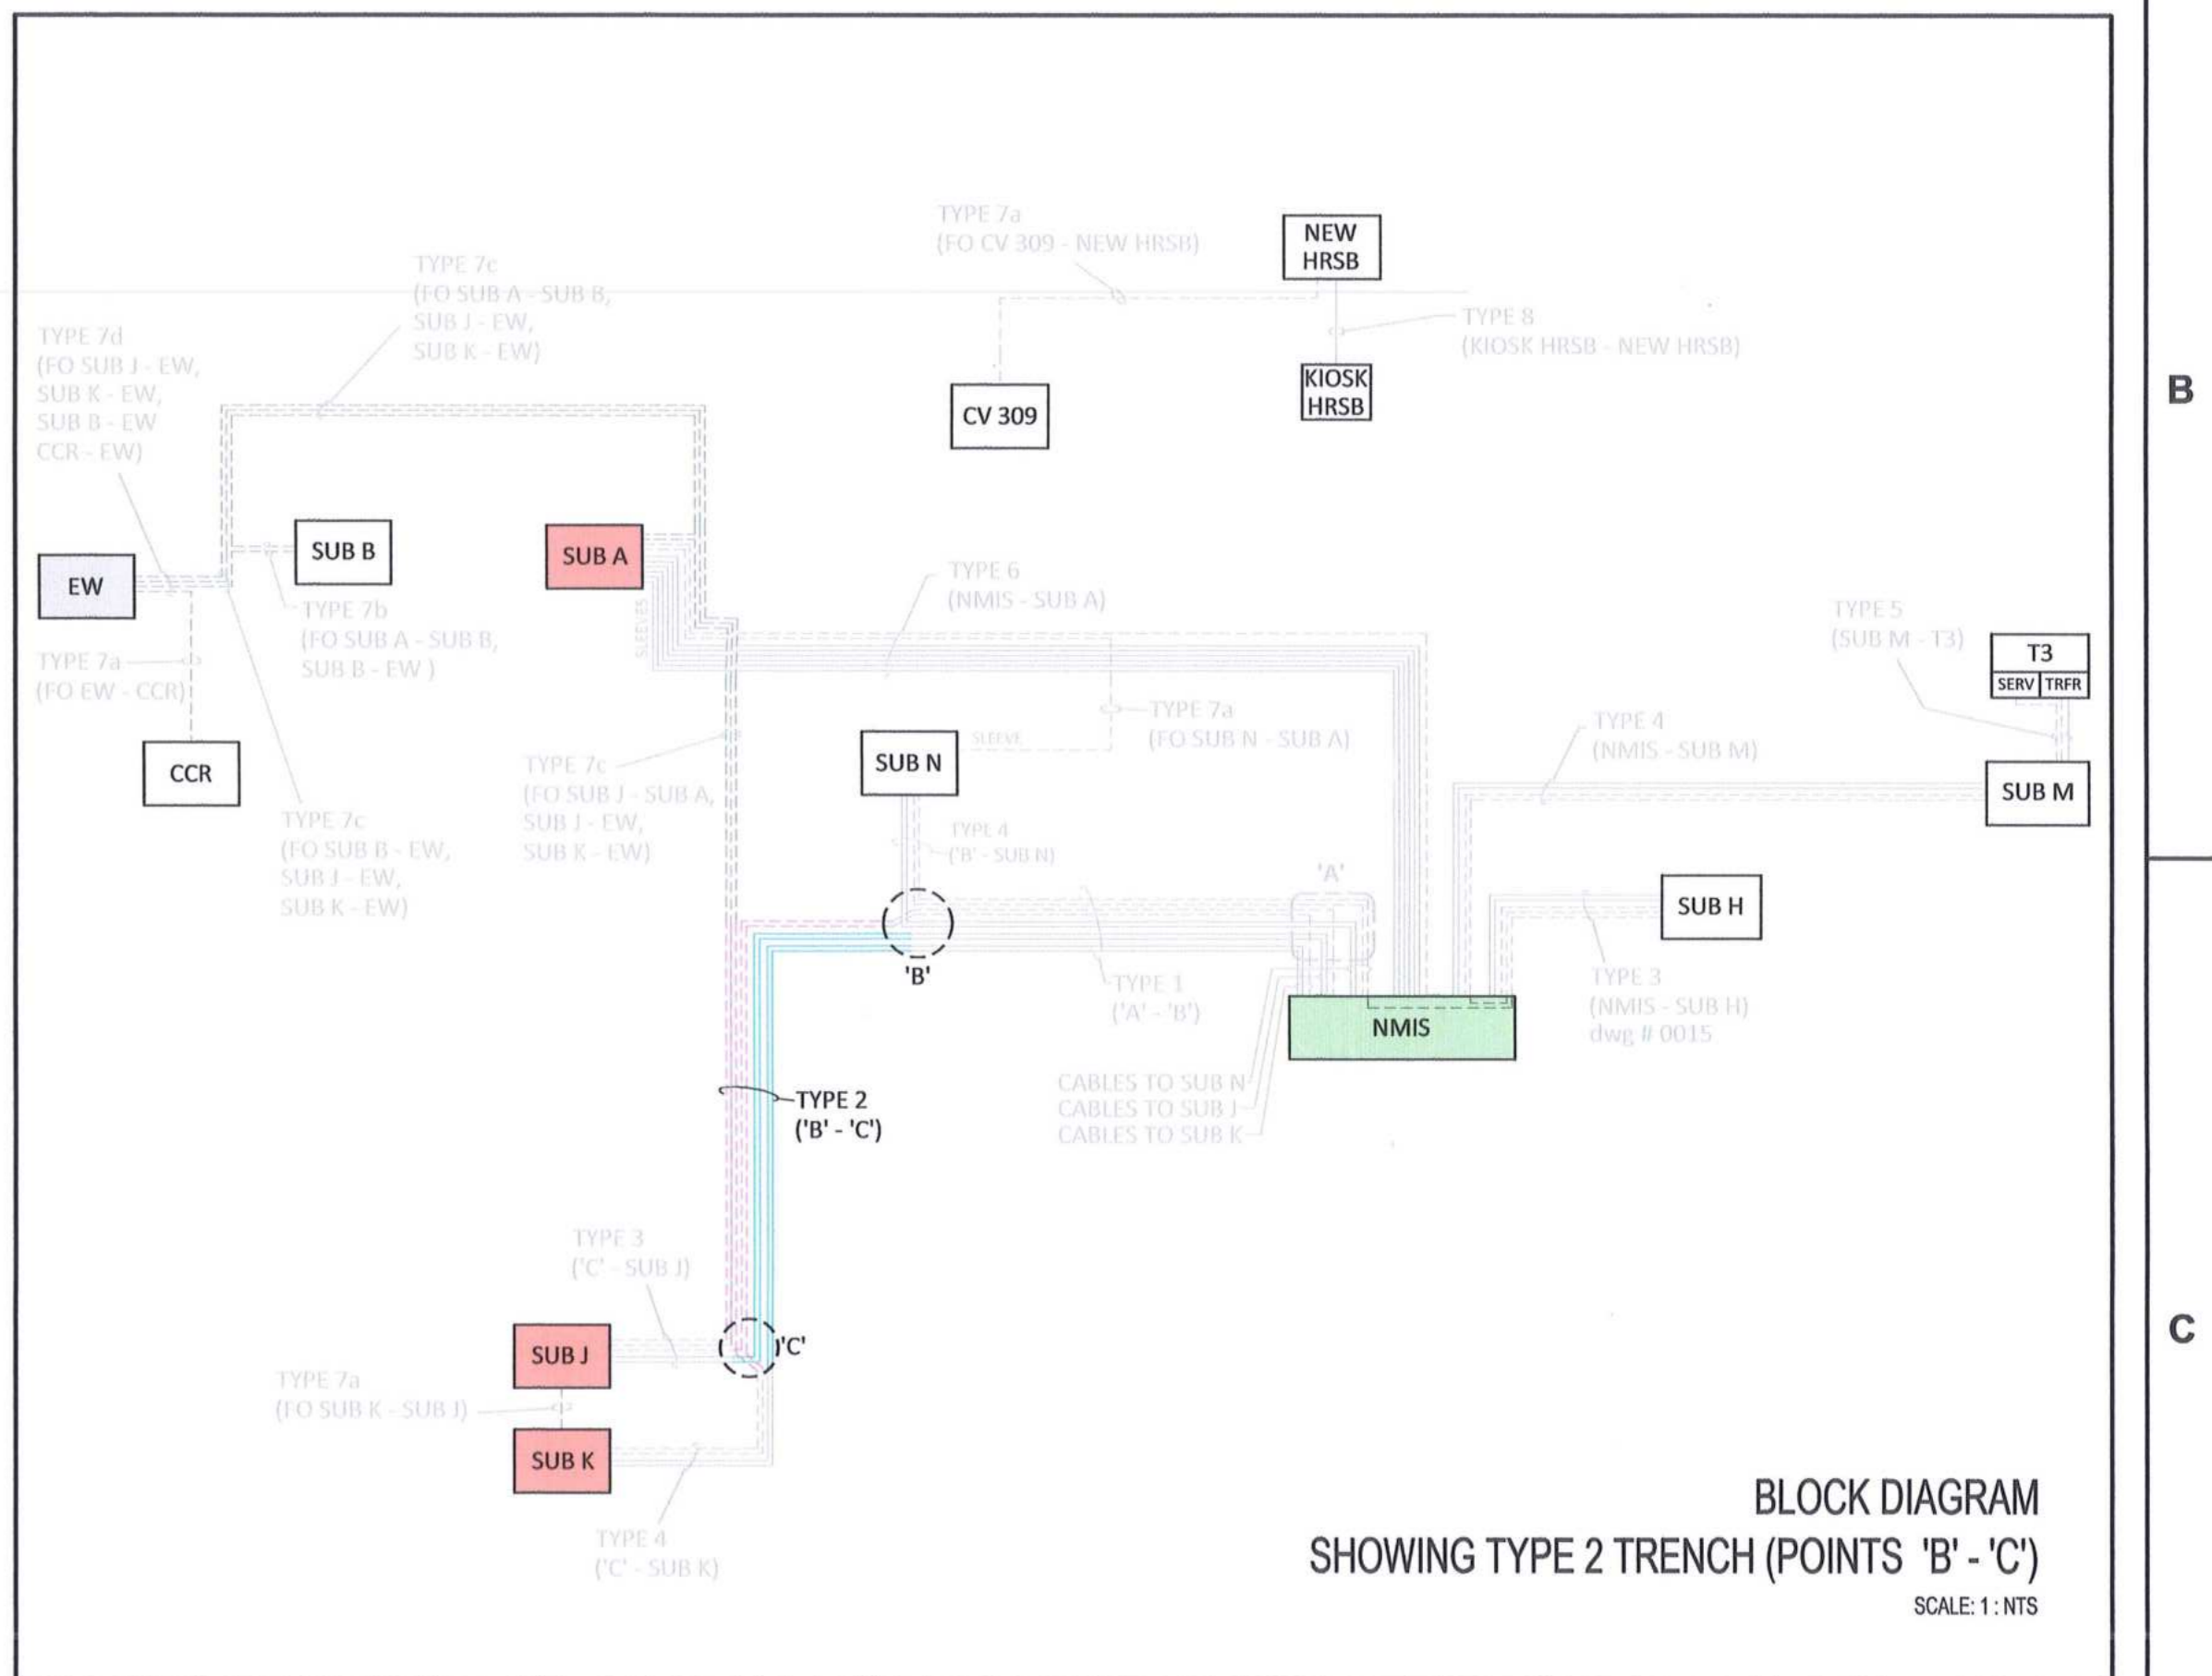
TYPE 7a
(FO CV 309 - NEW HRSB)

NEW HRSB

TYPE 7c
(FO SUB A - SUB B,
SUB J - EW,
SUB K - EW)

TYPE 7d
(FO SUB J - EW,
SUB K - EW,
SUB B - EW
CCR - EW)

TYPE 8
(KIOSK HRSB - NEW HRSB)

KIOSK HRSB

CV 309

B

SUB B

SUB A

EW

TYPE 6
(NMIS - SUB A)

TYPE 7b
(FO SUB A - SUB B,
SUB B - EW )

SLEEVES

TYPE 5
(SUB M - T3)

T3
SERV | TRFR

TYPE 7a
(FO EW - CCR)

TYPE 7a
(FO SUB N - SUB A)

SLEEVE

SUB N

TYPE 4
(NMIS - SUB M)

SUB M

CCR

TYPE 7c
(FO SUB J - SUB A,
SUB J - EW,
SUB K - EW)

TYPE 7c
(FO SUB B - EW,
SUB J - EW,
SUB K - EW)

TYPE 4
('B' - SUB N)

'A'

SUB H

'B'

TYPE 1
('A' - 'B')

TYPE 3
(NMIS - SUB H)
dwg # 0015

NMIS

CABLES TO SUB N
CABLES TO SUB J
CABLES TO SUB K

TYPE 2
('B' - 'C')

TYPE 3
('C' - SUB J)

C

SUB J

'C'

TYPE 7a
(FO SUB K - SUB J)

SUB K

TYPE 4
('C' - SUB K)

BLOCK DIAGRAM
SHOWING TYPE 2 TRENCH (POINTS 'B' - 'C')
SCALE: 1 : NTS